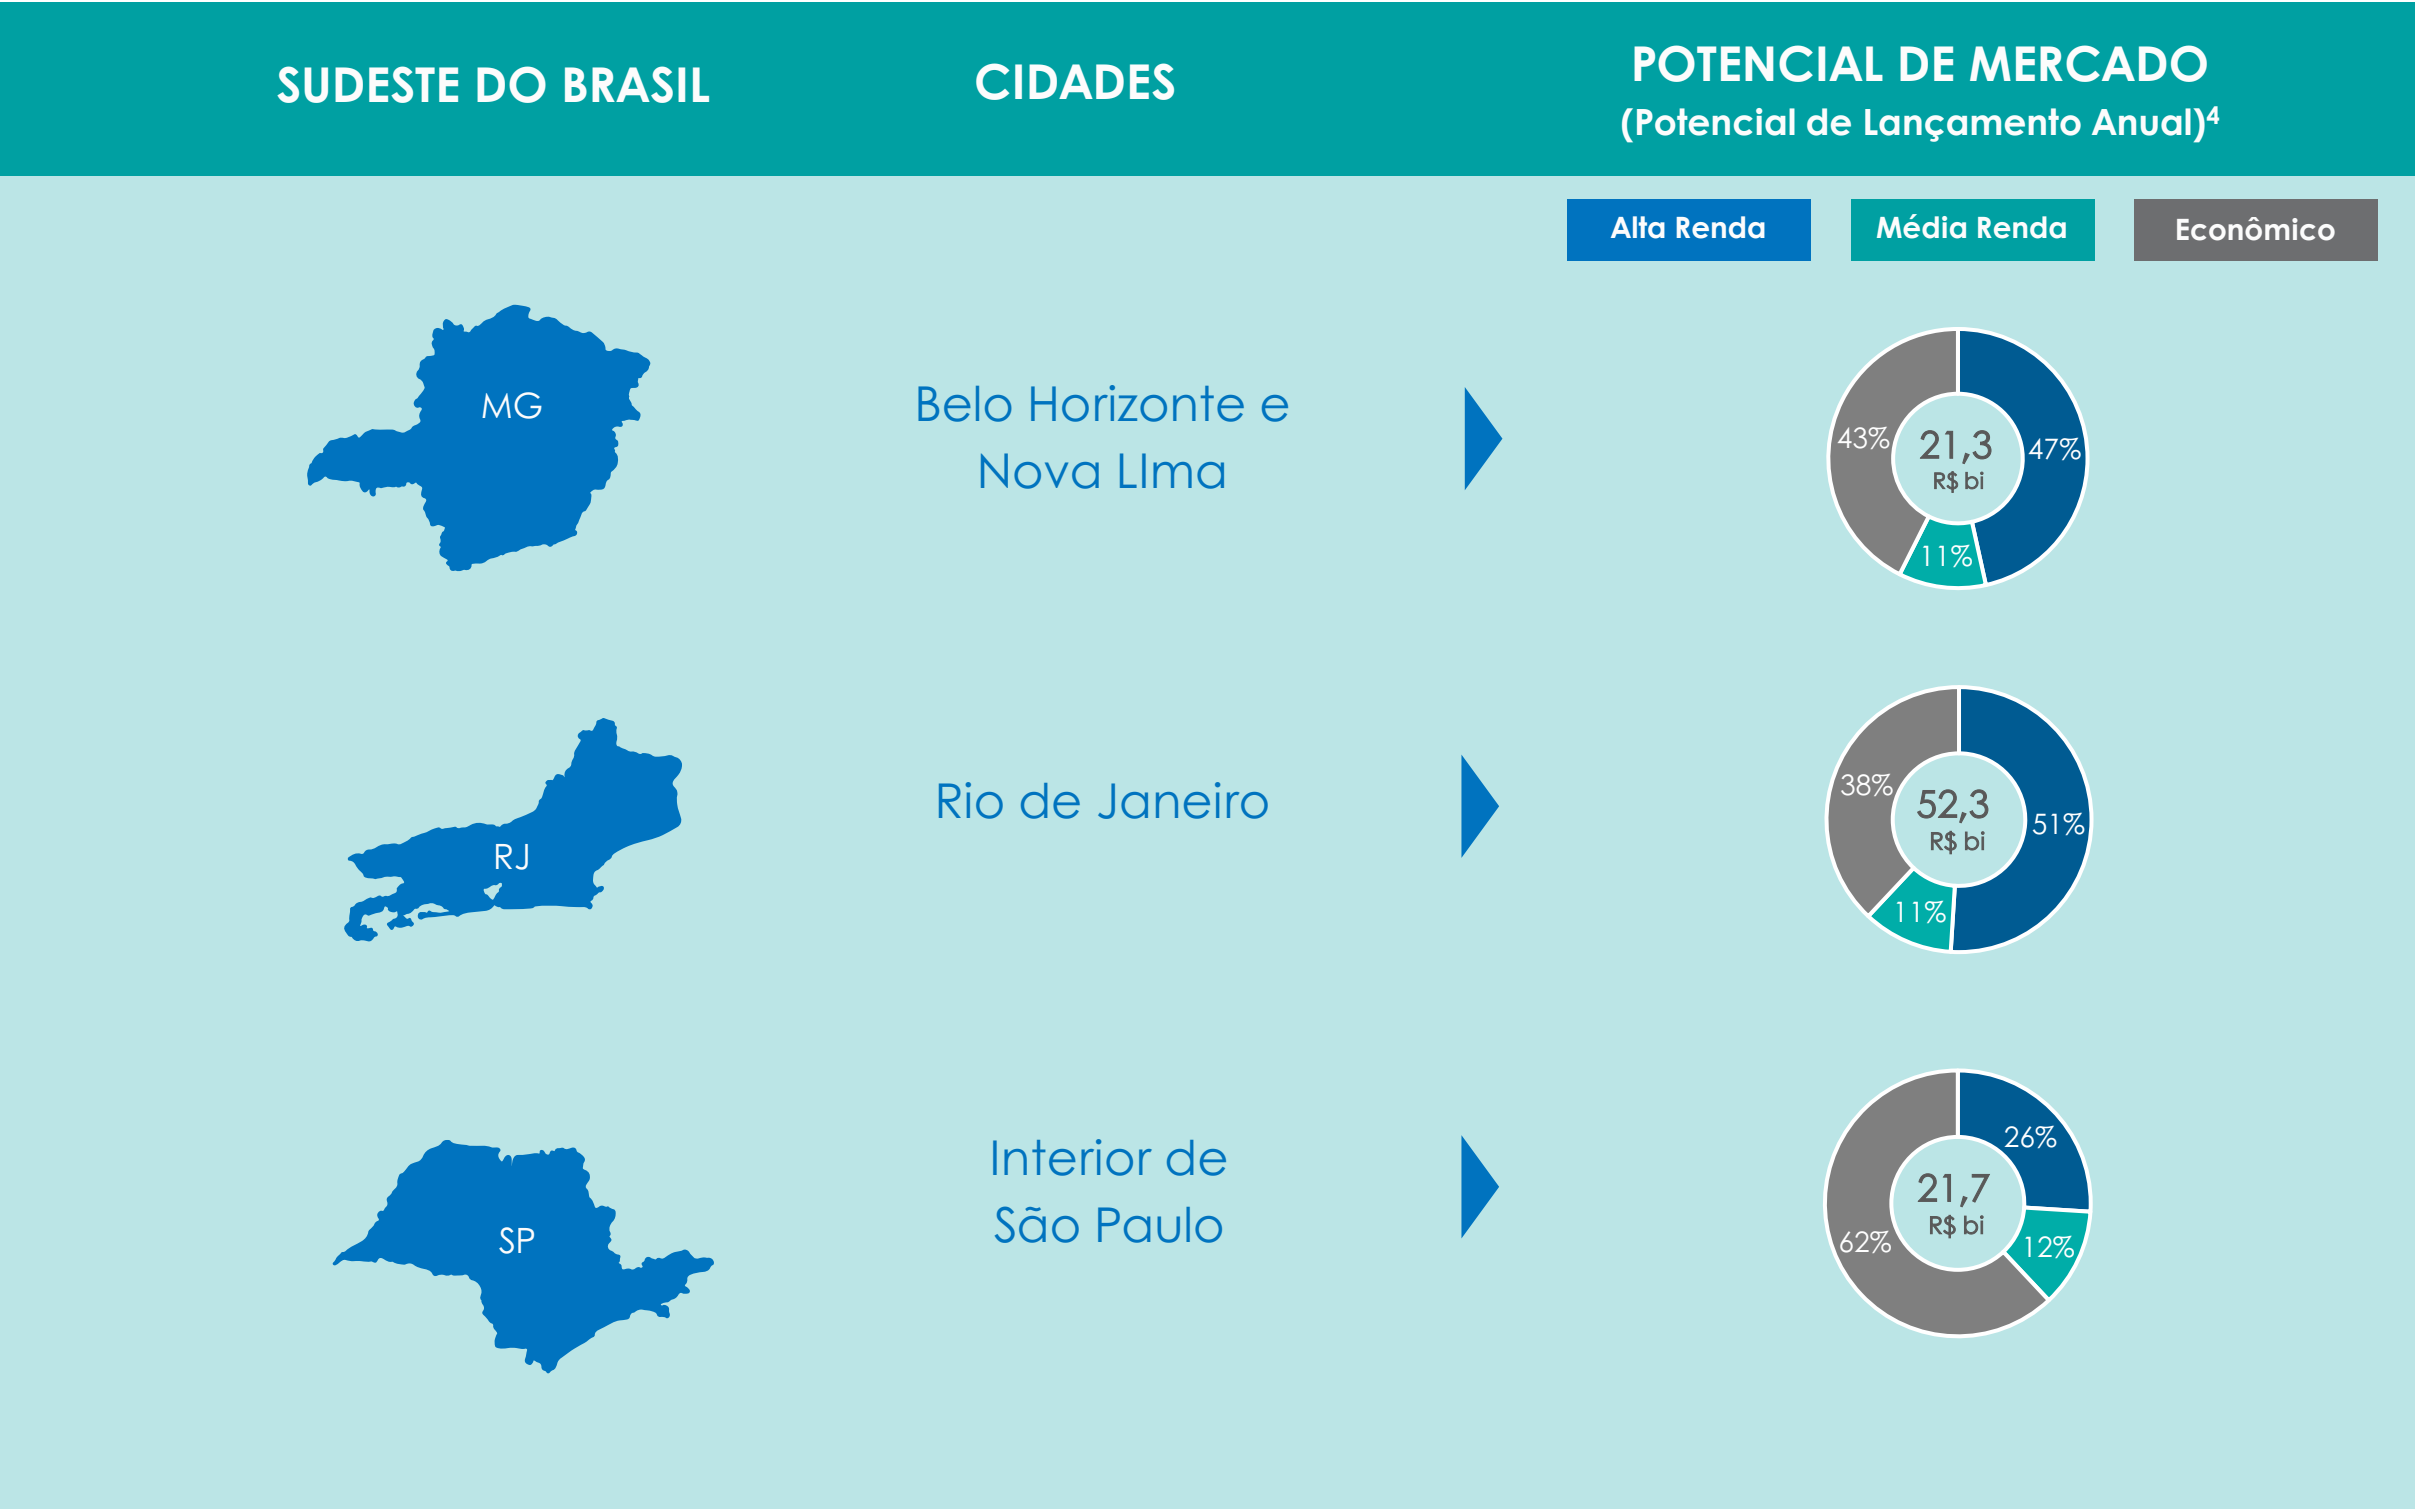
SUDESTE DO BRASIL

CIDADES

POTENCIAL DE MERCADO
(Potencial de Lançamento Anual)$^4$

Alta Renda

Média Renda

Econômico

MG

Belo Horizonte e Nova LIma

43%

21,3
R$ bi

47%

11%

RJ

Rio de Janeiro

38%

52,3
R$ bi

51%

11%

SP

Interior de São Paulo

26%

21,7
R$ bi

62%

12%